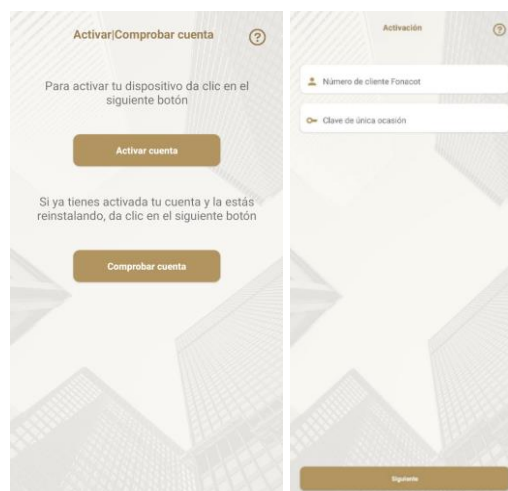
Activar|Comprobar cuenta

?

Para activar tu dispositivo da clic en el siguiente botón

Activar cuenta

Si ya tienes activada tu cuenta y la estás reinstalando, da clic en el siguiente botón

Comprobar cuenta

Activación

?

Número de cliente Fonacot

Clave de única ocasión

Siguiente